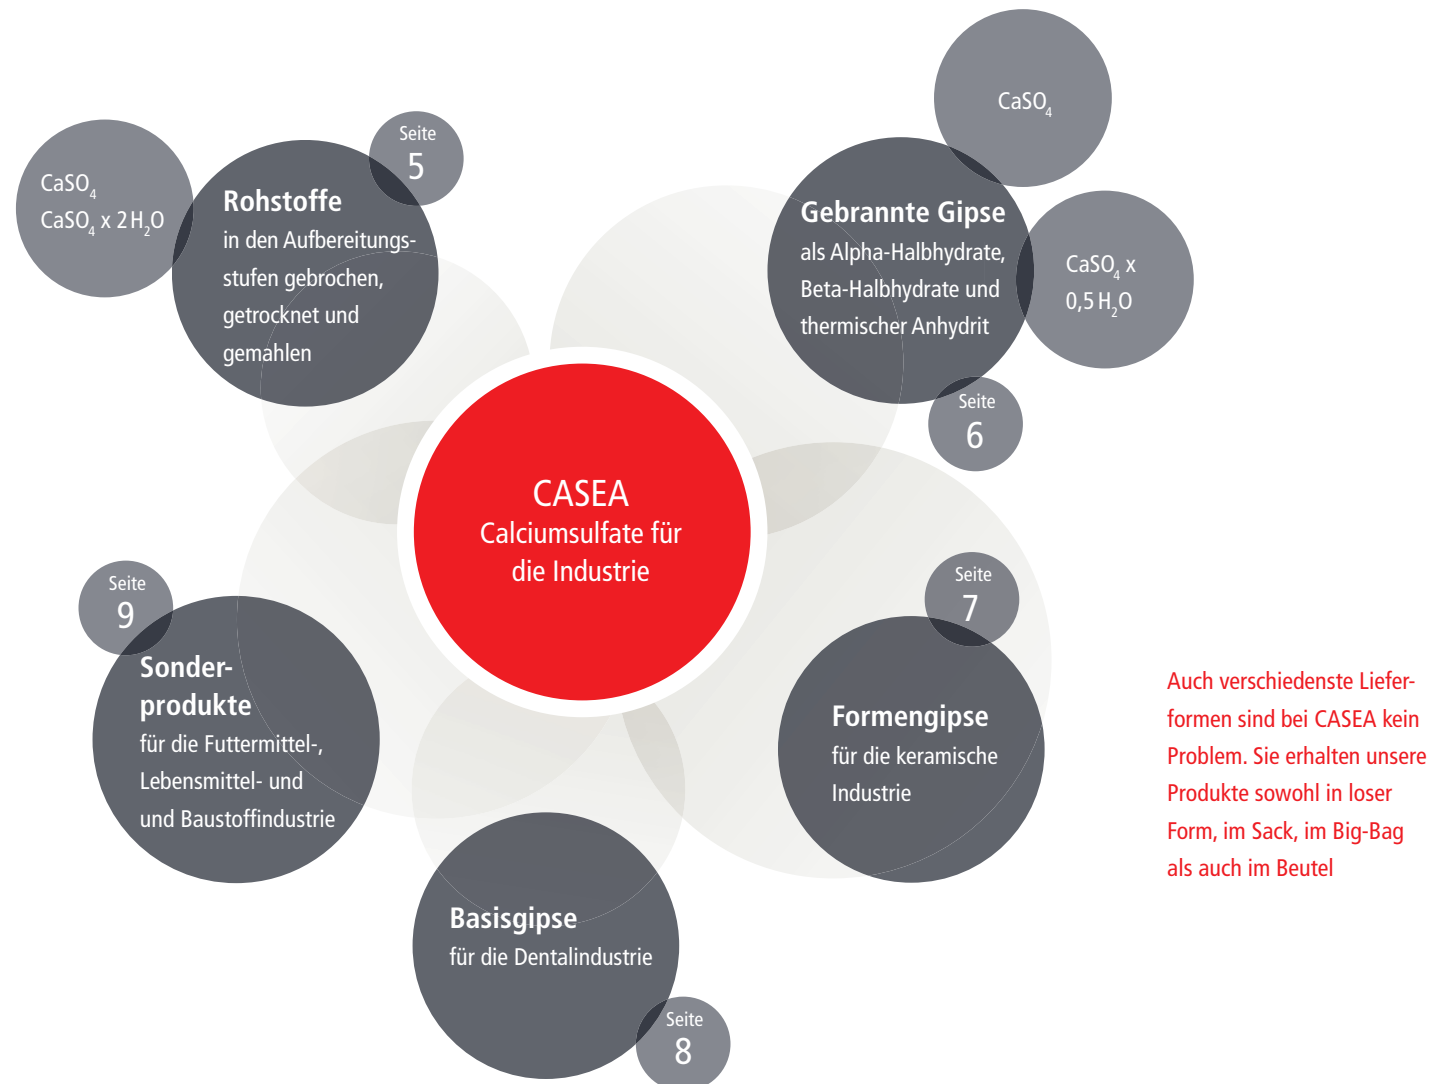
$CaSO_4$
$CaSO_4 \times 2\,H_2O$

Seite
5

Rohstoffe
in den Aufbereitungsstufen gebrochen, getrocknet und gemahlen

$CaSO_4$

Gebrannte Gipse
als Alpha-Halbhydrate, Beta-Halbhydrate und thermischer Anhydrit

$CaSO_4$ x
$0{,}5\,H_2O$

Seite
6

CASEA
Calciumsulfate für die Industrie

Seite
9

Sonderprodukte
für die Futtermittel-, Lebensmittel- und und Baustoffindustrie

Seite
7

Formengipse
für die keramische Industrie

Auch verschiedenste Lieferformen sind bei CASEA kein Problem. Sie erhalten unsere Produkte sowohl in loser Form, im Sack, im Big-Bag als auch im Beutel

Basisgipse
für die Dentalindustrie

Seite
8